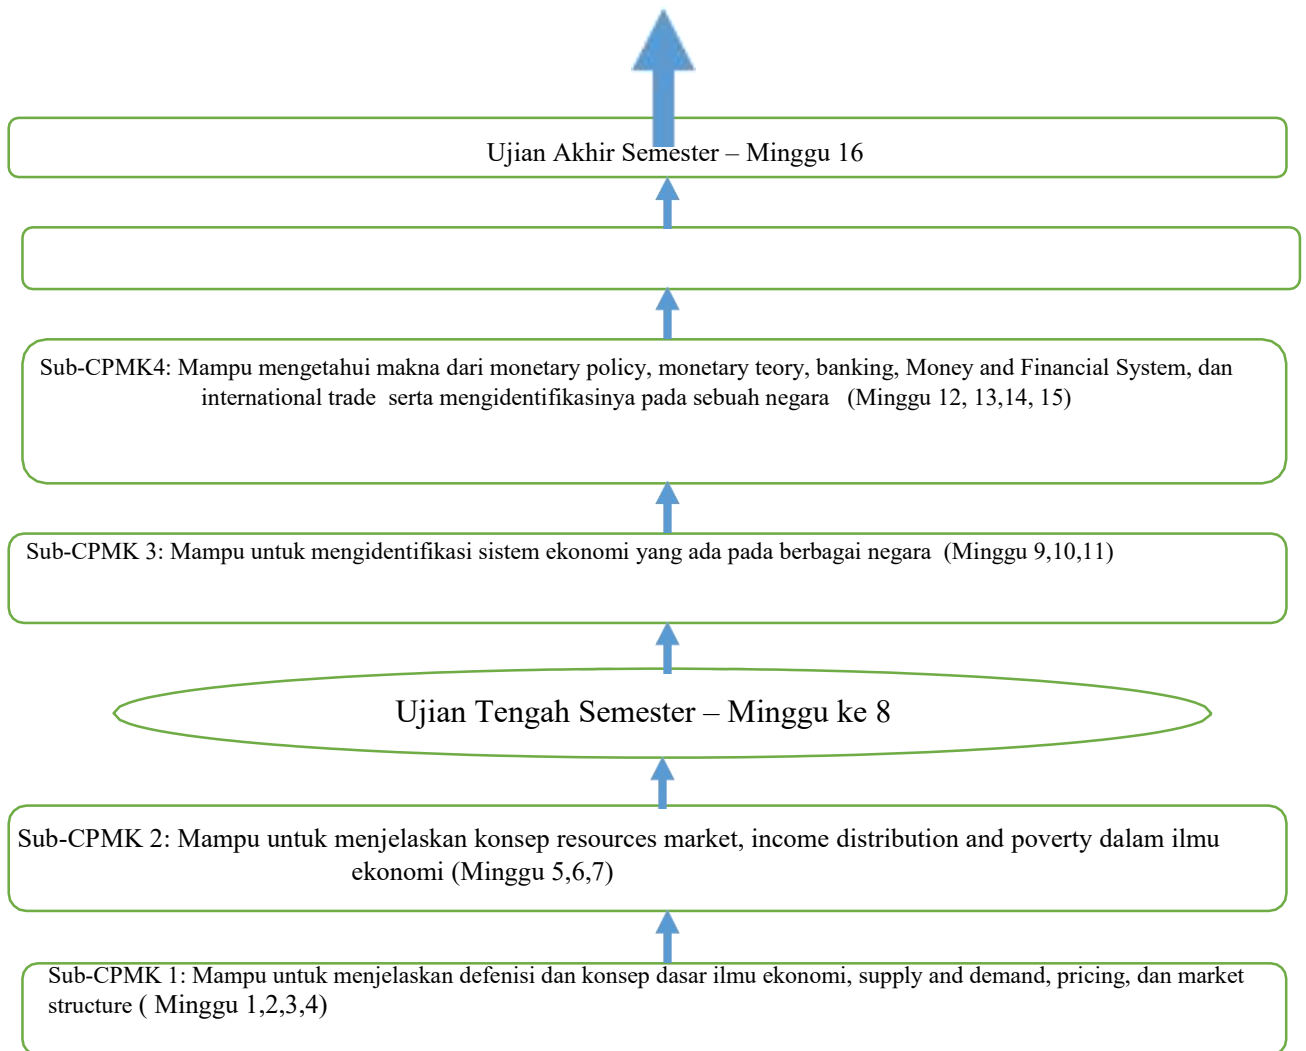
Ujian Akhir Semester – Minggu 16

Sub-CPMK4: Mampu mengetahui makna dari monetary policy, monetary teory, banking, Money and Financial System, dan international trade serta mengidentifikasinya pada sebuah negara (Minggu 12, 13,14, 15)

Sub-CPMK 3: Mampu untuk mengidentifikasi sistem ekonomi yang ada pada berbagai negara (Minggu 9,10,11)

Ujian Tengah Semester – Minggu ke 8

Sub-CPMK 2: Mampu untuk menjelaskan konsep resources market, income distribution and poverty dalam ilmu ekonomi (Minggu 5,6,7)

Sub-CPMK 1: Mampu untuk menjelaskan defenisi dan konsep dasar ilmu ekonomi, supply and demand, pricing, dan market structure ( Minggu 1,2,3,4)